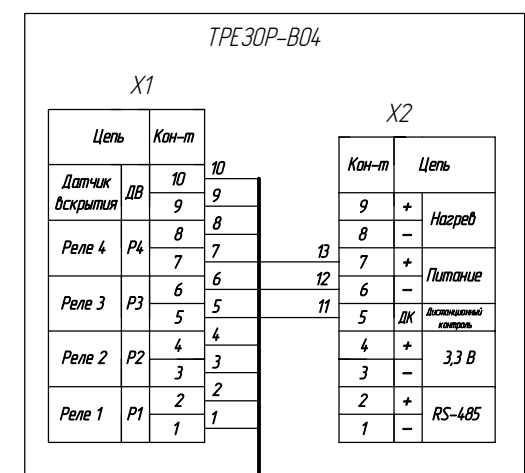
ТРЕЗОР-В04

X1

| Цепь | | Кон-т |
|---|---|---|
| Датчик вскрытия | ДВ | 10 |
| | | 9 |
| Реле 4 | Р4 | 8 |
| | | 7 |
| Реле 3 | Р3 | 6 |
| | | 5 |
| Реле 2 | Р2 | 4 |
| | | 3 |
| Реле 1 | Р1 | 2 |
| | | 1 |

10
9
8
7
6
5
4
3
2
1

13
12
11

X2

| Кон-т | | Цепь |
|---|---|---|
| 9 | + | Нагрев |
| 8 | – | |
| 7 | + | Питание |
| 6 | – | |
| 5 | ДК | Дистанционный контроль |
| 4 | + | 3,3 В |
| 3 | – | |
| 2 | + | RS-485 |
| 1 | – | |